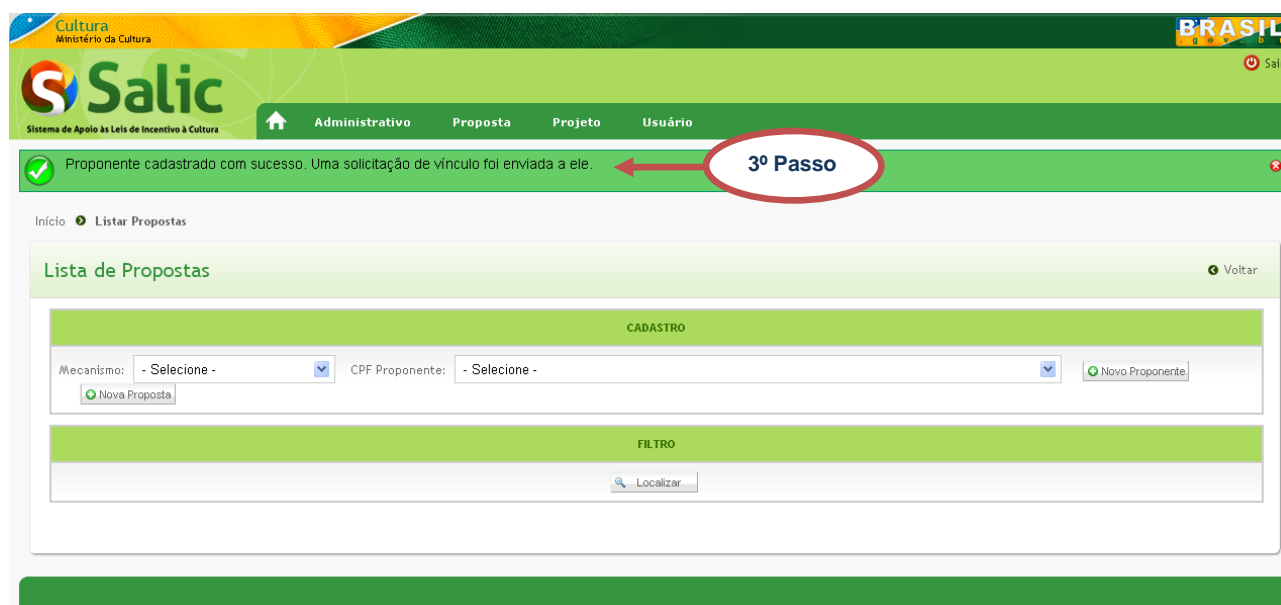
Cultura
Ministério da Cultura

BRASIL
g o v . b

Sai

Salic
Sistema de Apoio às Leis de Incentivo à Cultura

Administrativo Proposta Projeto Usuário

Proponente cadastrado com sucesso. Uma solicitação de vínculo foi enviada a ele.

3º Passo

Início Listar Propostas

Lista de Propostas

Voltar

CADASTRO

Mecanismo: - Selecione - CPF Proponente: - Selecione - Novo Proponente

Nova Proposta

FILTRO

Localizar